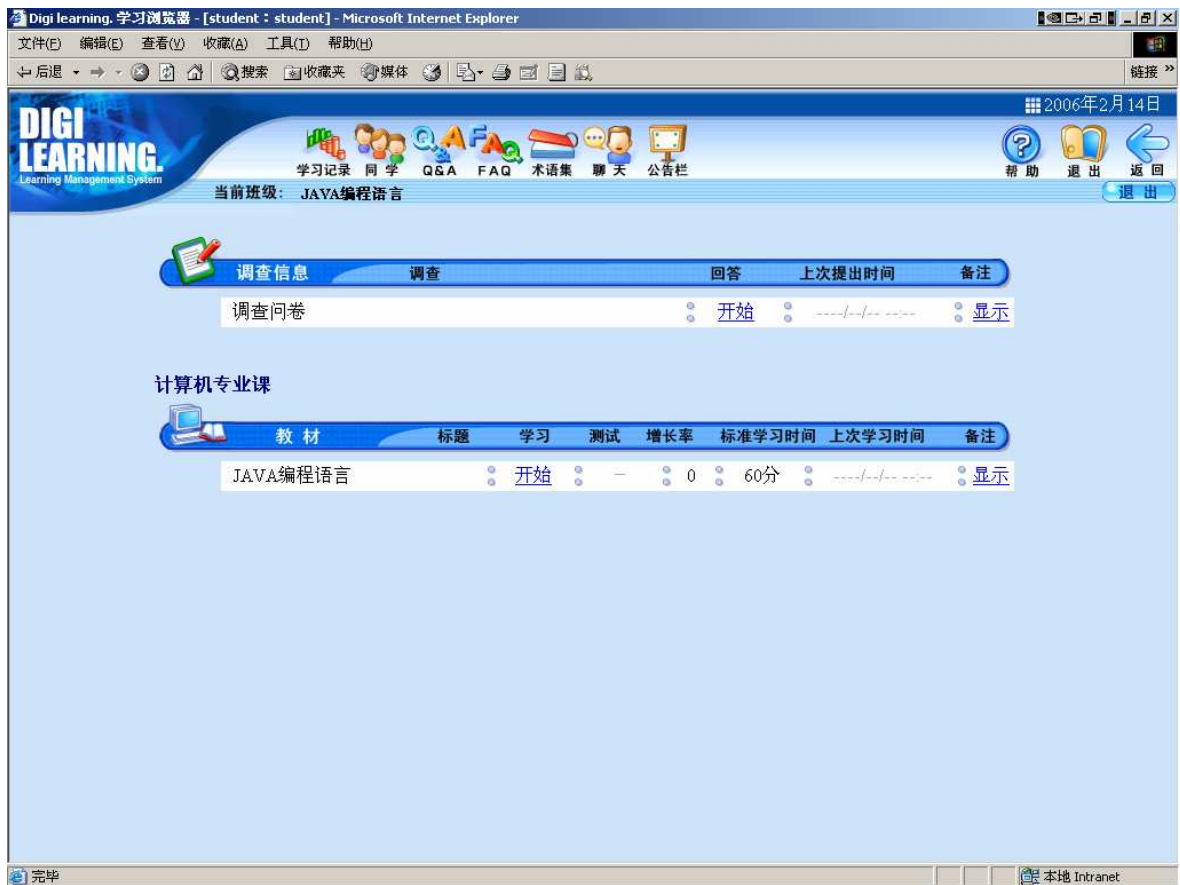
Digi learning. 学习浏览器 - [student : student] - Microsoft Internet Explorer

文件(F) 编辑(E) 查看(V) 收藏(A) 工具(T) 帮助(H)

后退 搜索 收藏夹 媒体 链接

DIGI LEARNING. Learning Management System

2006年2月14日

学习记录 同学 Q&A FAQ 术语集 聊天 公告栏

帮助 退出 返回

当前班级: JAVA编程语言

退出

| 调查信息 | 调查 | 回答 | 上次提出时间 | 备注 |
|---|---|---|---|---|
| 调查问卷 | | 开始 | ----/--/-- --:-- | 显示 |

计算机专业课

| 教材 | 标题 | 学习 | 测试 | 增长率 | 标准学习时间 | 上次学习时间 | 备注 |
|---|---|---|---|---|---|---|---|
| JAVA编程语言 | | 开始 | – | 0 | 60分 | ----/--/-- --:-- | 显示 |

完毕

本地 Intranet